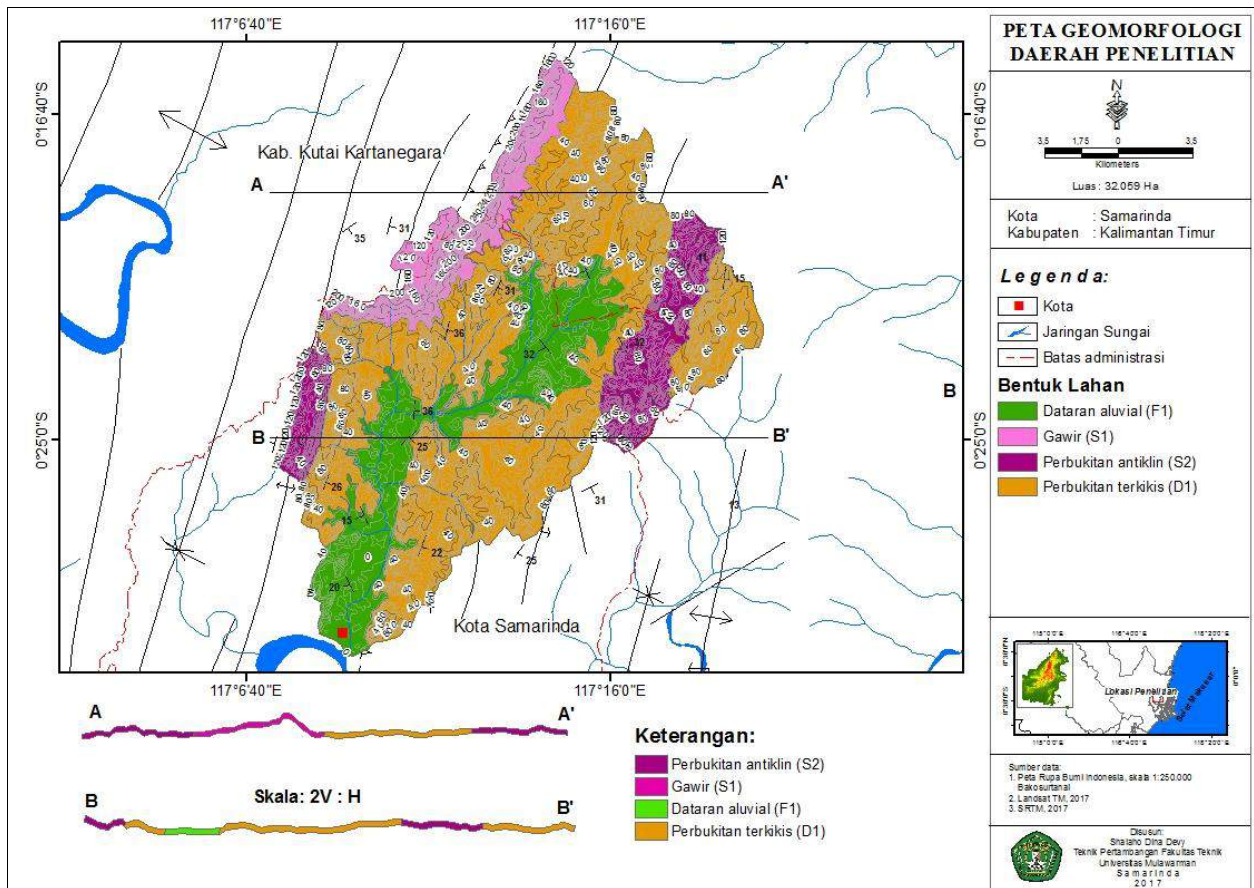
117°6'40"E

117°16'0"E

0°16'40"S

0°25'0"S

Kab. Kutai Kartanegara

A

A'

B

B'

B

35

31

31

36

32

36

25

26

15

22

20

25

31

13

15

Kota Samarinda

117°6'40"E

117°16'0"E

0°16'40"S

0°25'0"S

PETA GEOMORFOLOGI DAERAH PENELITIAN

N

3,5 1,75 0 3,5

Kilometers

Luas : 32.059 Ha

Kota : Samarinda
Kabupaten : Kalimantan Timur

Legenda:

Kota

Jaringan Sungai

Batas administrasi

Bentuk Lahan

Dataran aluvial (F1)

Gawir (S1)

Perbukitan antiklin (S2)

Perbukitan terkikis (D1)

Lokasi Penelitian

Sumber data:
1. Peta Rupa Bumi Indonesia, skala 1:250.000 Bakosurtanal
2. Landsat TM, 2017
3. SRTM, 2017

Disusun:
Shalaho Dina Devy
Teknik Pertambangan Fakultas Teknik
Universitas Mulawarman
Samarinda
2017

A

A'

Skala: 2V : H

B

B'

Keterangan:

Perbukitan antiklin (S2)

Gawir (S1)

Dataran aluvial (F1)

Perbukitan terkikis (D1)